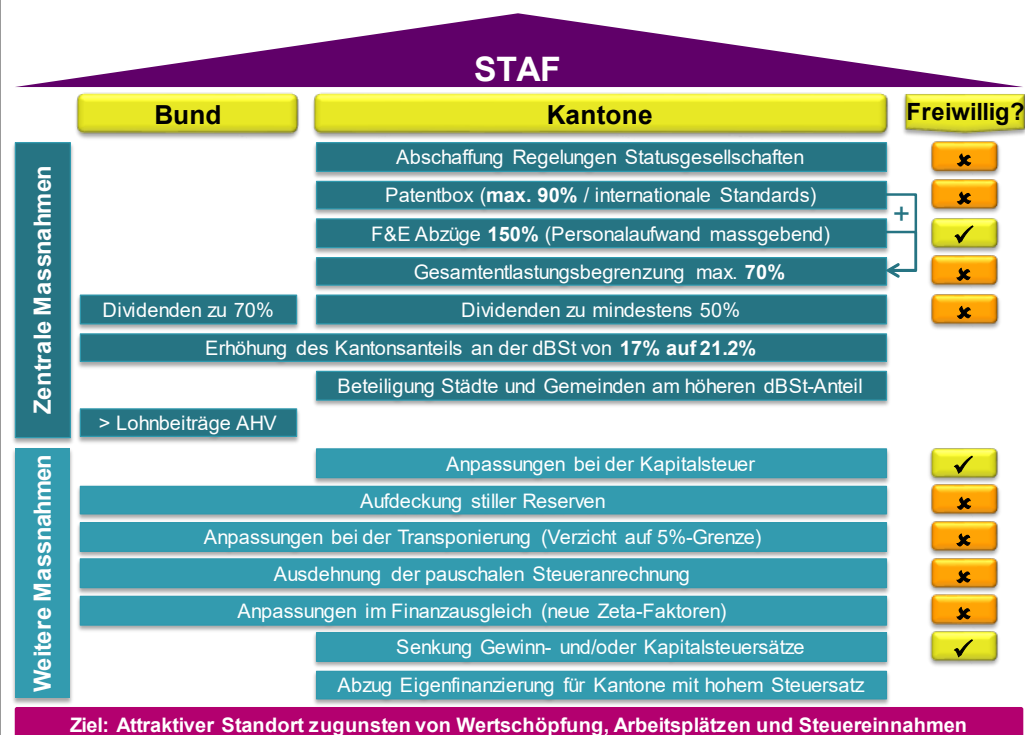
STAF

Bund

Kantone

Freiwillig?

Zentrale Massnahmen

Abschaffung Regelungen Statusgesellschaften ✘

Patentbox (**max. 90%** / internationale Standards) ✘

+

F&E Abzüge **150%** (Personalaufwand massgebend) ✓

Gesamtentlastungsbegrenzung max. **70%** ✘

Dividenden zu 70%

Dividenden zu mindestens 50% ✘

Erhöhung des Kantonsanteils an der dBSt von **17% auf 21.2%**

Beteiligung Städte und Gemeinden am höheren dBSt-Anteil

> Lohnbeiträge AHV

Weitere Massnahmen

Anpassungen bei der Kapitalsteuer ✓

Aufdeckung stiller Reserven ✘

Anpassungen bei der Transponierung (Verzicht auf 5%-Grenze) ✘

Ausdehnung der pauschalen Steueranrechnung ✘

Anpassungen im Finanzausgleich (neue Zeta-Faktoren) ✘

Senkung Gewinn- und/oder Kapitalsteuersätze ✓

Abzug Eigenfinanzierung für Kantone mit hohem Steuersatz

Ziel: Attraktiver Standort zugunsten von Wertschöpfung, Arbeitsplätzen und Steuereinnahmen